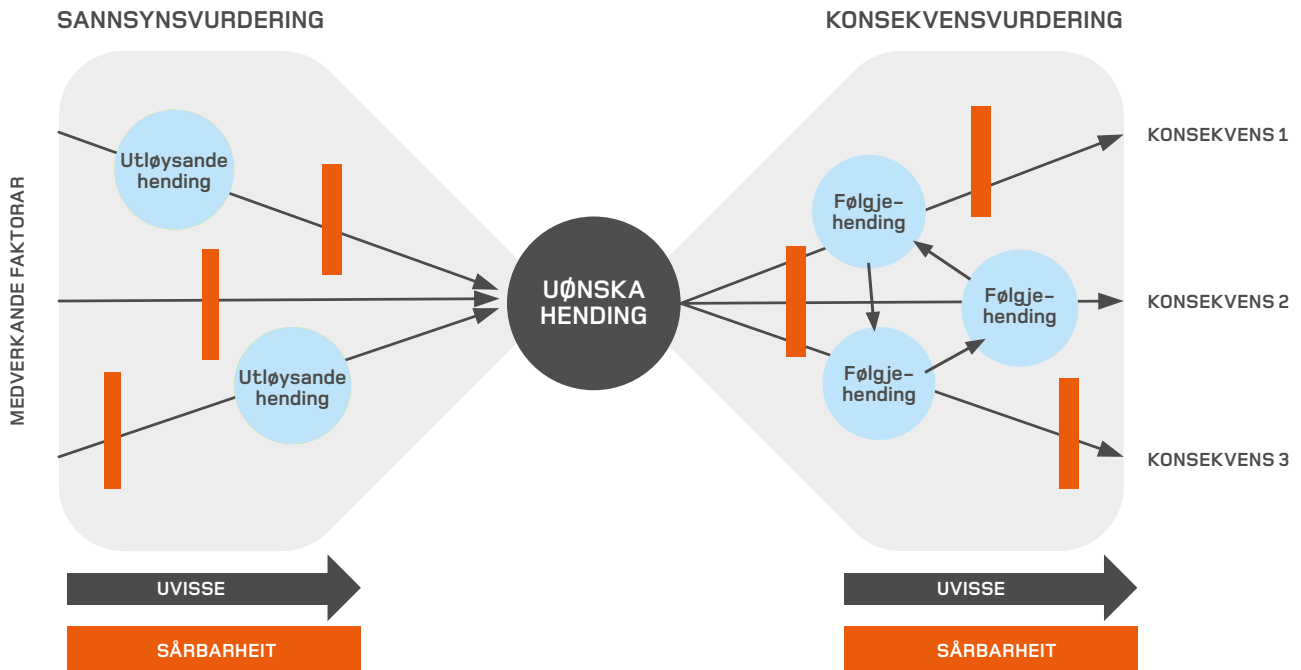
SANNSYNSVURDERING

KONSEKVENSVURDERING

MEDVERKANDE FAKTORAR

Utløysande hending

Utløysande hending

UØNSKA HENDING

Følgje-hending

Følgje-hending

Følgje-hending

KONSEKVENS 1

KONSEKVENS 2

KONSEKVENS 3

UVISSE

SÅRBARHEIT

UVISSE

SÅRBARHEIT